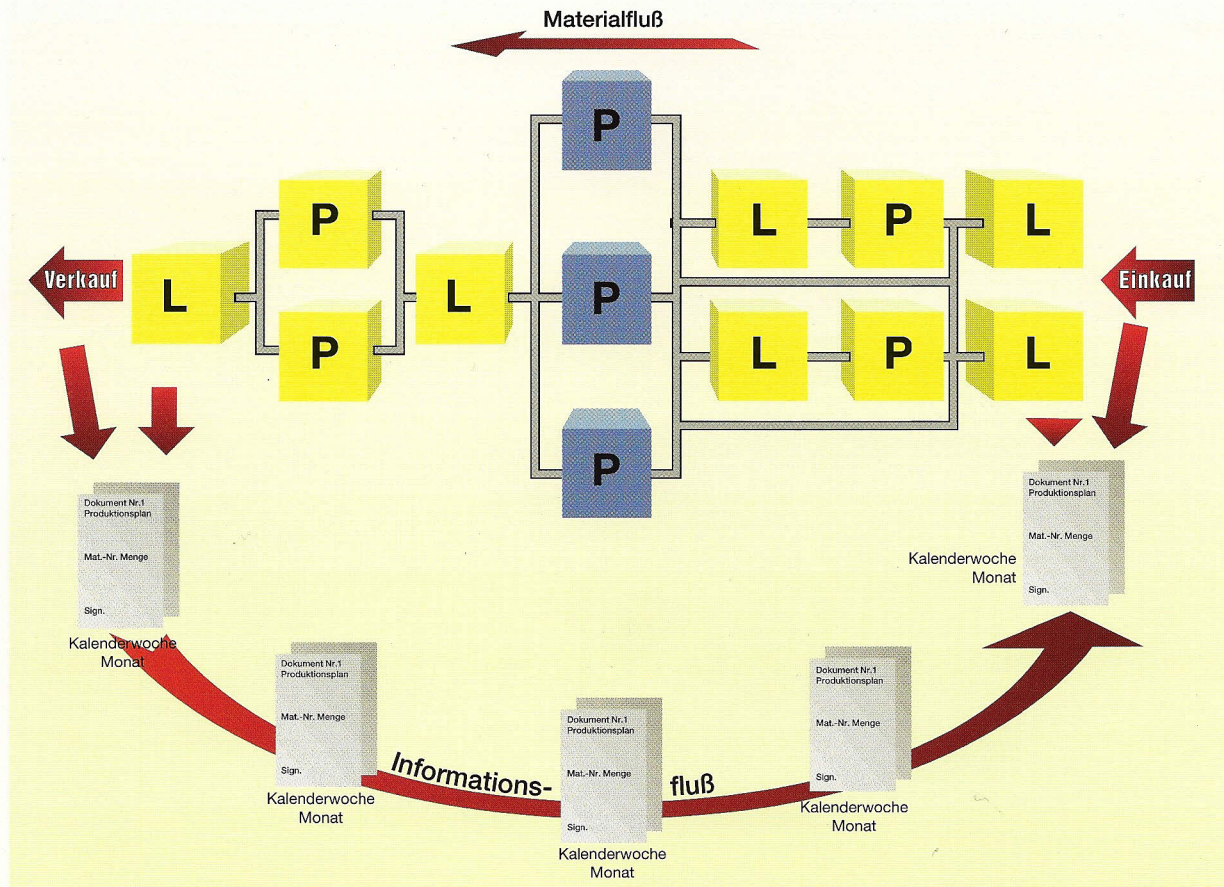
Materialfluß

P

P

L

P

L

Verkauf

L

P

P

L

Einkauf

P

P

L

P

L

Dokument Nr.1
Produktionsplan

Mat.-Nr. Menge

Sign.

Kalenderwoche
Monat

Dokument Nr.1
Produktionsplan

Mat.-Nr. Menge

Sign.

Kalenderwoche
Monat

Dokument Nr.1
Produktionsplan

Mat.-Nr. Menge

Sign.

Kalenderwoche
Monat

Dokument Nr.1
Produktionsplan

Mat.-Nr. Menge

Sign.

Kalenderwoche
Monat

Dokument Nr.1
Produktionsplan

Mat.-Nr. Menge

Sign.

Kalenderwoche
Monat

Informationsfluß